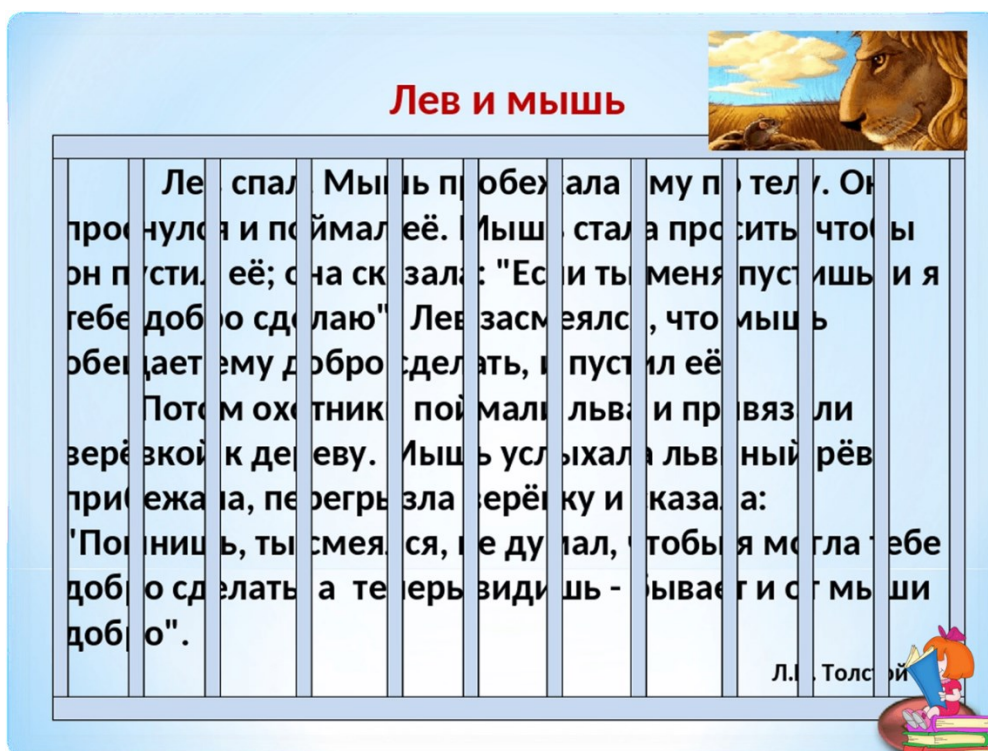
Лев и мышь

Ле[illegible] спал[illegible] Мыш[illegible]ь пр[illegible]обеж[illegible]ала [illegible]му п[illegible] тел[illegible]у. Он проснул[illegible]я и п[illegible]ймал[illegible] её. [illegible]ыш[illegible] ста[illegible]а про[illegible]сить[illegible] что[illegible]ы он п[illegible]усти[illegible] её; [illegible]на ск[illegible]зала: "Ес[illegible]и ты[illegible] меня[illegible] пус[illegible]ишь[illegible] и я тебе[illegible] добр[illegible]о сд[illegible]лаю" Лев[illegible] засм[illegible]еялс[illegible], что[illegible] мыш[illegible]ь обе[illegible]щает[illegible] ему д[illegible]обро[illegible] сдел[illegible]ать, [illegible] пуст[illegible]ил её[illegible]

Пото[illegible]м ох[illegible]отник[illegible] пой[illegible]мали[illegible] льва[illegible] и пр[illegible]ивяз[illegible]али верё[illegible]вкой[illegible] к де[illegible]реву. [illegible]ыш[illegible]ь усл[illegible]ыхал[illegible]а льв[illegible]ный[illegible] рёв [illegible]при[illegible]бежа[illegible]ла, пе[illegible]регры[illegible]зла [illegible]ерёв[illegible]ку и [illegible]сказа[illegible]ла: "По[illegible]мниш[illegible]ь, ты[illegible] смея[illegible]лся, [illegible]е ду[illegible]мал, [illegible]чтобы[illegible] я мо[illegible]гла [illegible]ебе добр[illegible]о сд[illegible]елать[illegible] а те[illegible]перь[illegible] види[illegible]шь - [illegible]бывае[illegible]т и о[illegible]т мы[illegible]ши добр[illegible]о".

Л.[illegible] Толс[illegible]ой